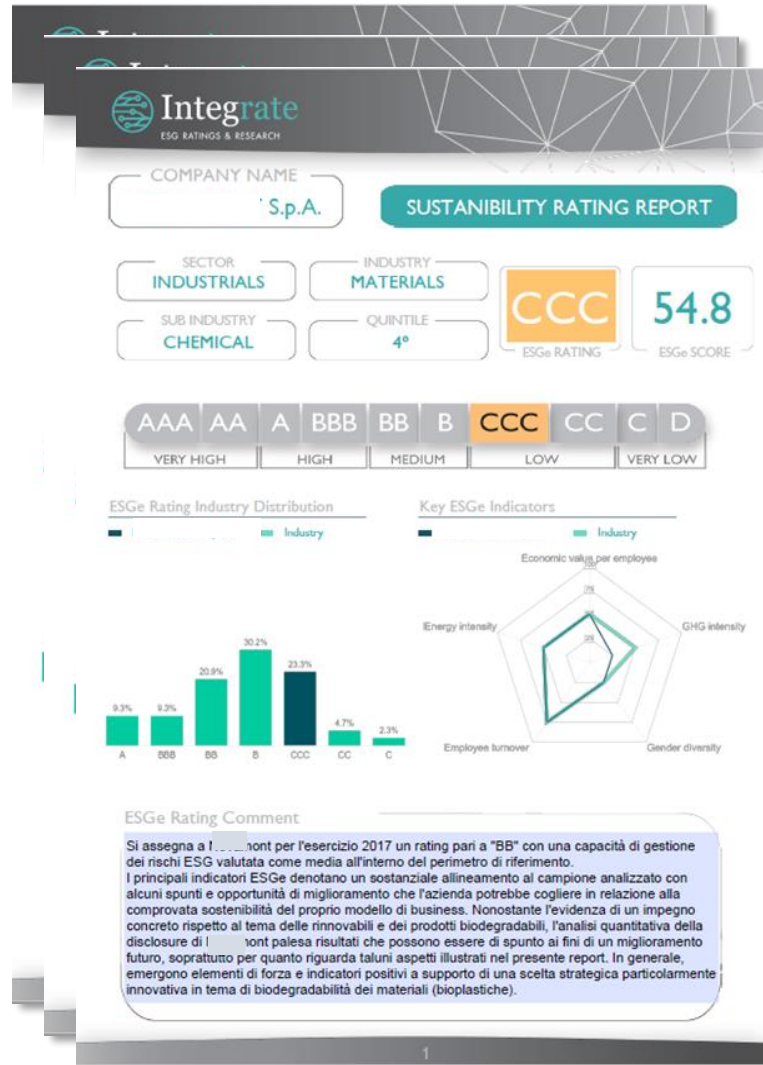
Integrate
ESG RATINGS & RESEARCH

COMPANY NAME
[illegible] S.p.A.

SUSTANIBILITY RATING REPORT

SECTOR
INDUSTRIALS

INDUSTRY
MATERIALS

SUB INDUSTRY
CHEMICAL

QUINTILE
4°

CCC
ESGe RATING

54.8
ESGe SCORE

| AAA | AA | A | BBB | BB | B | CCC | CC | C | D |
|---|---|---|---|---|---|---|---|---|---|
| VERY HIGH | | HIGH | | MEDIUM | | LOW | | VERY LOW | |

ESGe Rating Industry Distribution
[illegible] Industry

9.3% 9.3% 20.9% 30.2% 23.3% 4.7% 2.3%
A BBB BB B CCC CC C

Key ESGe Indicators
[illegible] Industry

Economic value per employee
GHG intensity
Gender diversity
Employee turnover
IEnergy intensity

ESGe Rating Comment
Si assegna a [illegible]ont per l'esercizio 2017 un rating pari a "BB" con una capacità di gestione dei rischi ESG valutata come media all'interno del perimetro di riferimento.
I principali indicatori ESGe denotano un sostanziale allineamento al campione analizzato con alcuni spunti e opportunità di miglioramento che l'azienda potrebbe cogliere in relazione alla comprovata sostenibilità del proprio modello di business. Nonostante l'evidenza di un impegno concreto rispetto al tema delle rinnovabili e dei prodotti biodegradabili, l'analisi quantitativa della disclosure di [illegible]ont palesa risultati che possono essere di spunto ai fini di un miglioramento futuro, soprattutto per quanto riguarda taluni aspetti illustrati nel presente report. In generale, emergono elementi di forza e indicatori positivi a supporto di una scelta strategica particolarmente innovativa in tema di biodegradabilità dei materiali (bioplastiche).

1